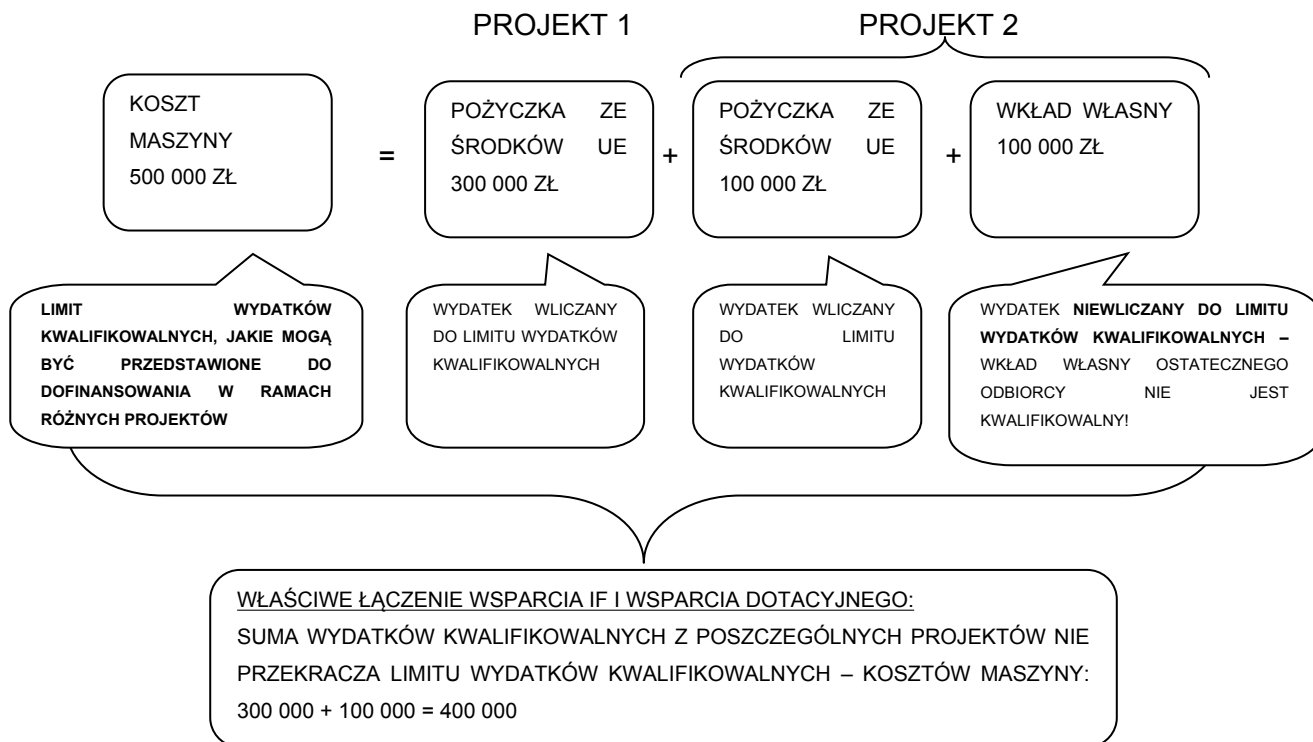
PROJEKT 1

PROJEKT 2

KOSZT MASZYNY 500 000 ZŁ

=

POŻYCZKA ZE ŚRODKÓW UE 300 000 ZŁ

+

POŻYCZKA ZE ŚRODKÓW UE 100 000 ZŁ

+

WKŁAD WŁASNY 100 000 ZŁ

LIMIT WYDATKÓW KWALIFIKOWALNYCH, JAKIE MOGĄ BYĆ PRZEDSTAWIONE DO DOFINANSOWANIA W RAMACH RÓŻNYCH PROJEKTÓW

WYDATEK WLICZANY DO LIMITU WYDATKÓW KWALIFIKOWALNYCH

WYDATEK WLICZANY DO LIMITU WYDATKÓW KWALIFIKOWALNYCH

WYDATEK NIEWLICZANY DO LIMITU WYDATKÓW KWALIFIKOWALNYCH – WKŁAD WŁASNY OSTATECZNEGO ODBIORCY NIE JEST KWALIFIKOWALNY!

WŁAŚCIWE ŁĄCZENIE WSPARCIA IF I WSPARCIA DOTACYJNEGO:
SUMA WYDATKÓW KWALIFIKOWALNYCH Z POSZCZEGÓLNYCH PROJEKTÓW NIE PRZEKRACZA LIMITU WYDATKÓW KWALIFIKOWALNYCH – KOSZTÓW MASZYNY: 300 000 + 100 000 = 400 000